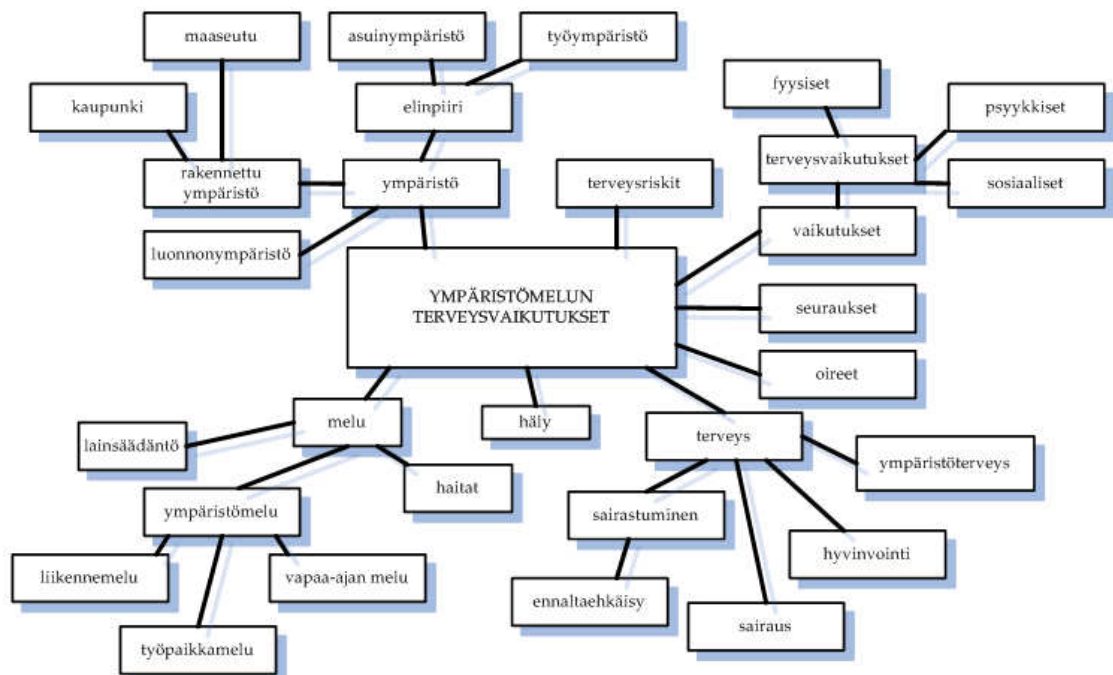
maaseutu

asuinympäristö

työympäristö

kaupunki

elinpiiri

fyysiset

psyykkiset

rakennettu ympäristö

ympäristö

terveysvaikutukset

terveysriskit

sosiaaliset

luonnonympäristö

vaikutukset

YMPÄRISTÖMELUN TERVEYSVAIKUTUKSET

seuraukset

oireet

melu

häly

terveys

lainsäädäntö

ympäristöterveys

haitat

ympäristömelu

sairastuminen

hyvinvointi

liikennemelu

vapaa-ajan melu

ennaltaehkäisy

sairaus

työpaikkamelu